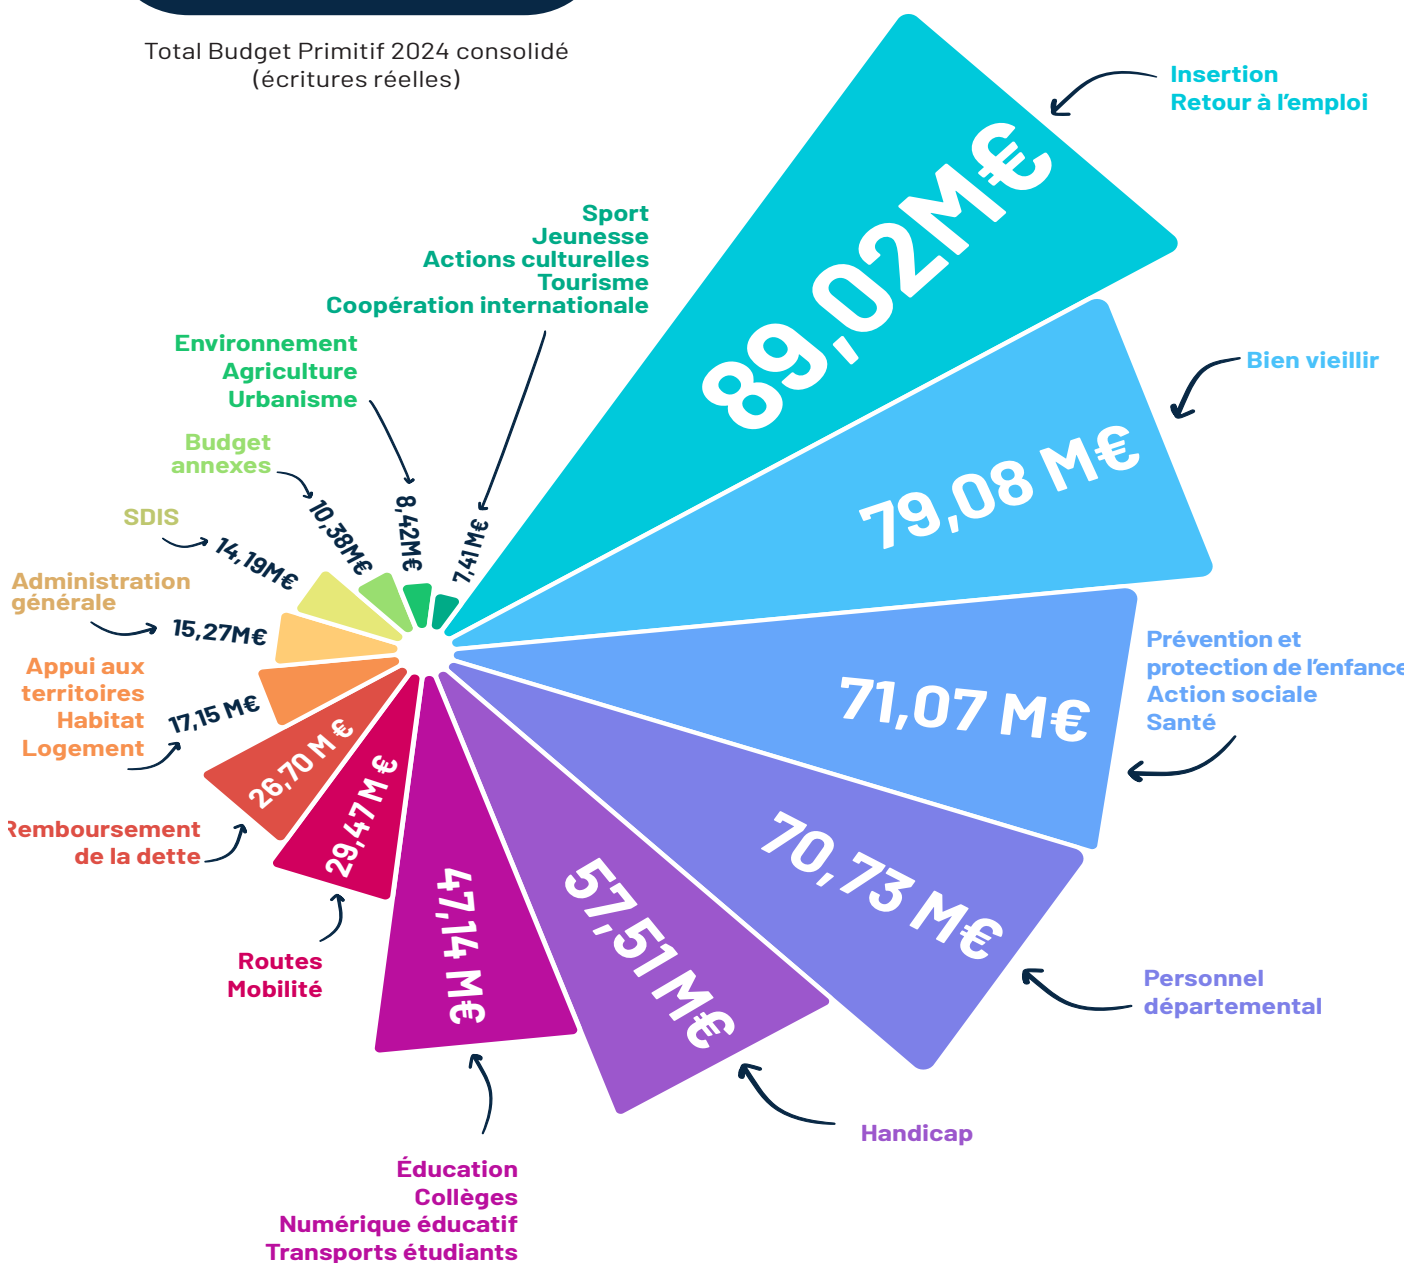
Total Budget Primitif 2024 consolidé (écritures réelles)

Insertion
Retour à l'emploi

89,02M€

Bien vieillir

79,08 M€

Prévention et protection de l'enfance
Action sociale
Santé

71,07 M€

70,73 M€

Personnel départemental

57,51 M€

Handicap

47,14 M€

Éducation
Collèges
Numérique éducatif
Transports étudiants

29,47 M€

Routes
Mobilité

26,70 M€

Remboursement de la dette

17,15 M€

Appui aux territoires
Habitat
Logement

15,27M€

Administration générale

14,19M€

SDIS

10,38M€

Budget annexes

8,42M€

Environnement
Agriculture
Urbanisme

7,41 M€

Sport
Jeunesse
Actions culturelles
Tourisme
Coopération internationale